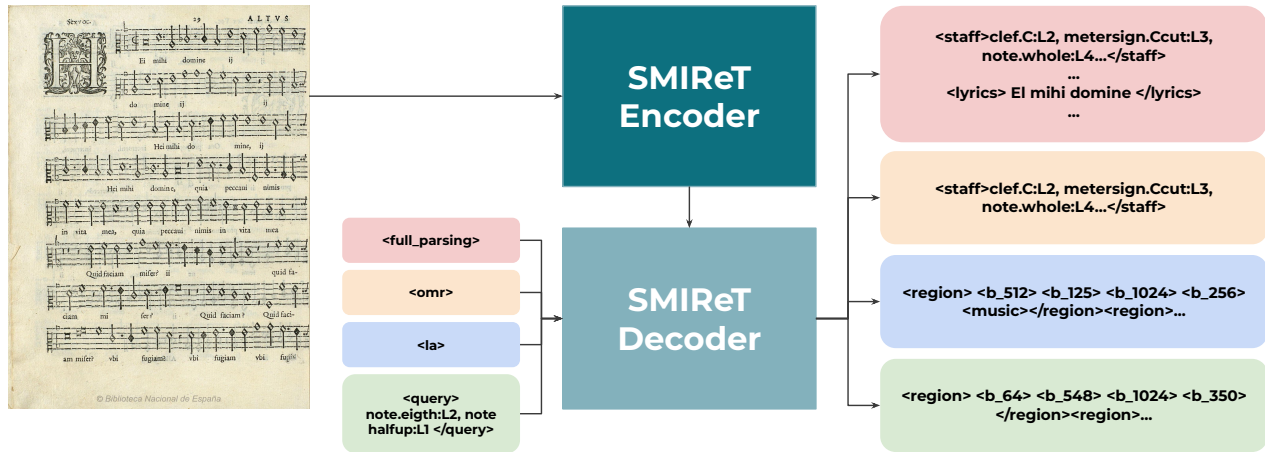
Sexto. 29 ALTVS

Ei mihi domine ij

do mine ij

Hei mihi do mine, ij

Hei mihi domine, quia peccaui nimis

in vita mea, quia peccaui nimis in vita mea

Quid faciam miser? ij quid fa-

ciam mi ser? Quid faciam Quid faci-

am miser? vbi fugiam vbi fugiam vbi fugiã

© Biblioteca Nacional de España

SMIReT Encoder

SMIReT Decoder

<full_parsing>

<omr>

<la>

<query> note.eigth:L2, note halfup:L1 </query>

<staff>clef.C:L2, metersign.Ccut:L3, note.whole:L4...</staff>
...
<lyrics> El mihi domine </lyrics>
...

<staff>clef.C:L2, metersign.Ccut:L3, note.whole:L4...</staff>

<region> <b_512> <b_125> <b_1024> <b_256> <music></region><region>...

<region> <b_64> <b_548> <b_1024> <b_350> </region><region>...